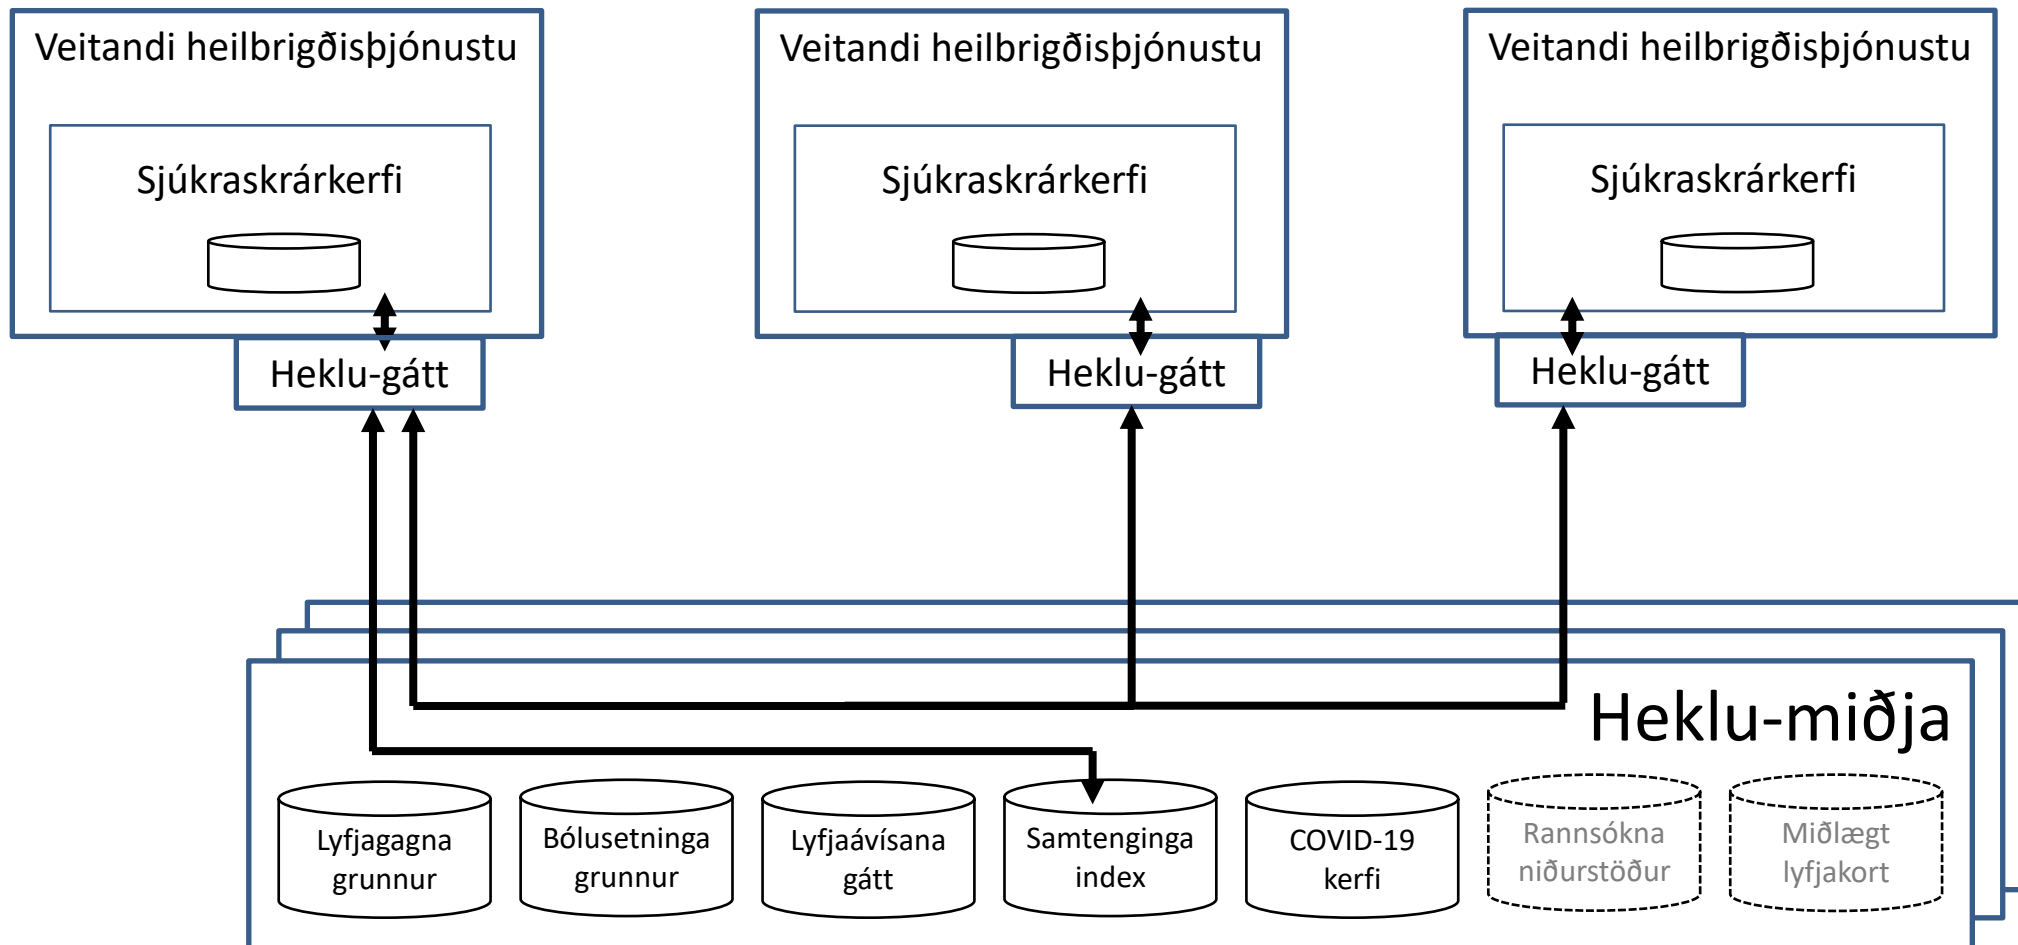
Veitandi heilbrigðisþjónustu

Sjúkraskrárkerfi

Heklu-gátt

Veitandi heilbrigðisþjónustu

Sjúkraskrárkerfi

Heklu-gátt

Veitandi heilbrigðisþjónustu

Sjúkraskrárkerfi

Heklu-gátt

Heklu-miðja

Lyfjagagna grunnur

Bólusetninga grunnur

Lyfjaávísana gátt

Samtenginga index

COVID-19 kerfi

Rannsókna niðurstöður

Miðlægt lyfjakort